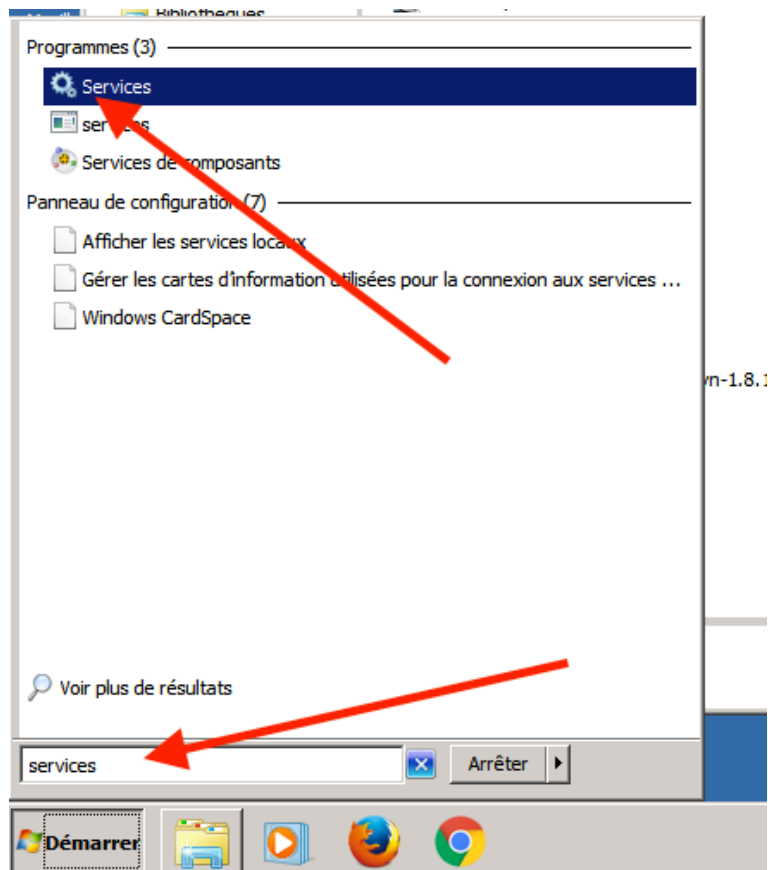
Bibliothèques

Programmes (3)

Services

services

Services de composants

Panneau de configuration (7)

Afficher les services locaux

Gérer les cartes d'information utilisées pour la connexion aux services ...

Windows CardSpace

vn-1.8.1

Voir plus de résultats

services

Arrêter

Démarrer